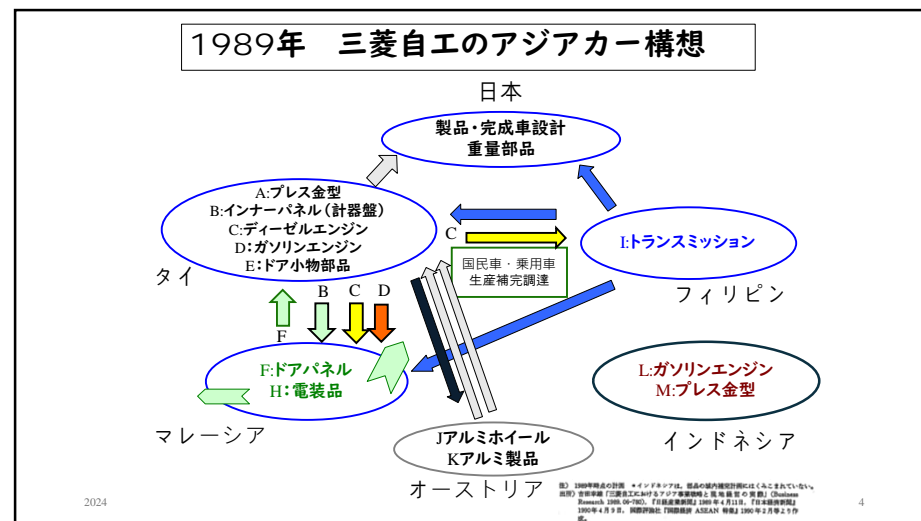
1989年　三菱自工のアジアカー構想

日本

製品・完成車設計
重量部品

A:プレス金型
B:インナーパネル（計器盤）
C:ディーゼルエンジン
D:ガソリンエンジン
E:ドア小物部品

タイ

C

国民車・乗用車
生産補完調達

I:トランスミッション

フィリピン

B　C　D

F

F:ドアパネル
H:電装品

マレーシア

L:ガソリンエンジン
M:プレス金型

インドネシア

Jアルミホイール
Kアルミ製品

オーストリア

注）1989年時点の計画　＊インドネシアは、部品の域内補完計画にはくみこまれていない。
出所）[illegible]

2024

4